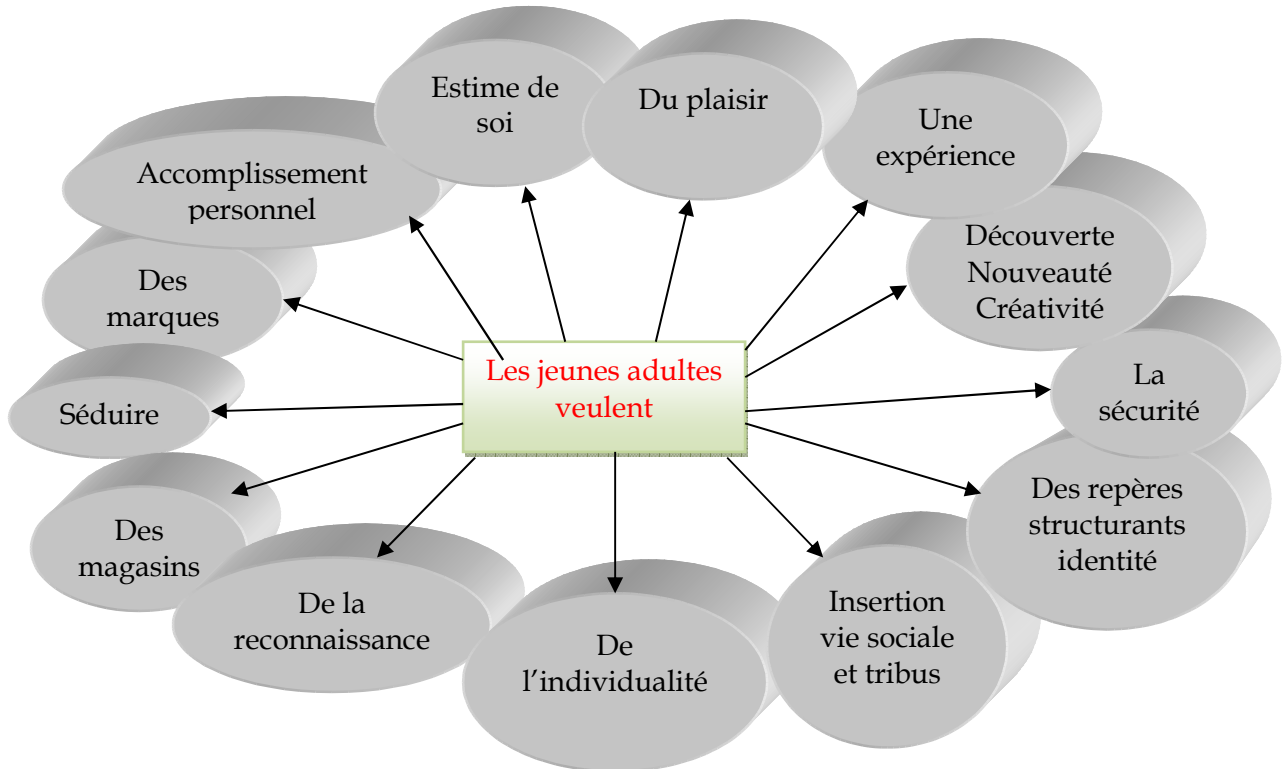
Les jeunes adultes veulent

Estime de soi

Du plaisir

Une expérience

Découverte Nouveauté Créativité

La sécurité

Des repères structurants identité

Insertion vie sociale et tribus

De l’individualité

De la reconnaissance

Des magasins

Séduire

Des marques

Accomplissement personnel